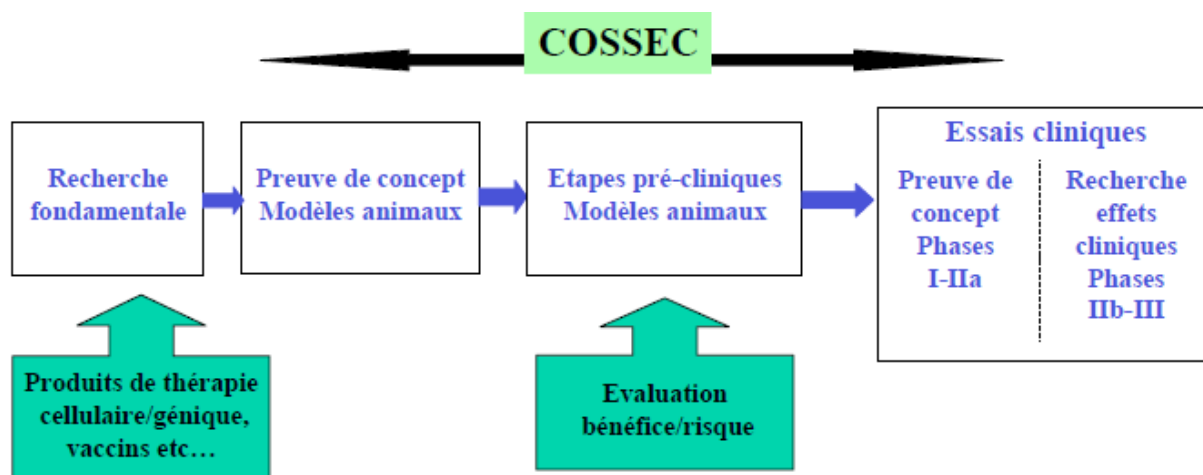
COSSEC

Recherche fondamentale

Preuve de concept Modèles animaux

Etapes pré-cliniques Modèles animaux

Essais cliniques

Preuve de concept Phases I-IIa

Recherche effets cliniques Phases IIb-III

Produits de thérapie cellulaire/génique, vaccins etc…

Evaluation bénéfice/risque